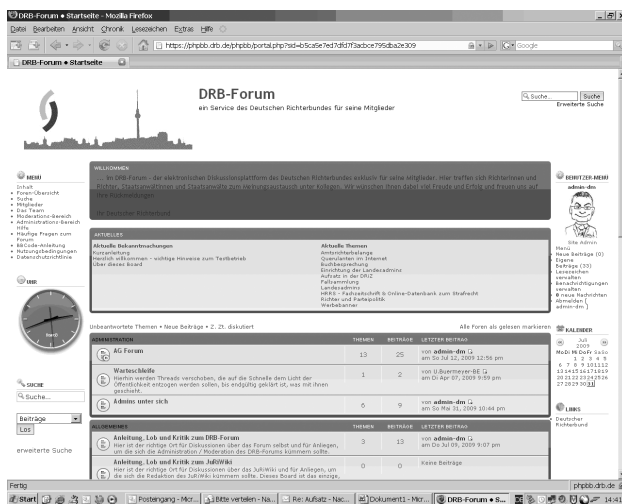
DRB-Forum • Startseite - Mozilla Firefox

Datei Bearbeiten Ansicht Chronik Lesezeichen Extras Hilfe

https://phpbb.drb.de/phpbb/portal.php?sid=b5ca5e7ed7dfd7f3acbce795dba2e309

Google

DRB-Forum • Startseite

DRB-Forum
ein Service des Deutschen Richterbundes für seine Mitglieder

Suche... Suche
Erweiterte Suche

MENÜ
Inhalt
Foren-Übersicht
Suche
Mitglieder
Das Team
Moderations-Bereich
Administrations-Bereich
Hilfe
Häufige Fragen zum Forum
BBCode-Anleitung
Nutzungsbedingungen
Datenschutzrichtlinie

UHR

SUCHE
Suche...
Beiträge
Los
erweiterte Suche

WILLKOMMEN
... im DRB-Forum - der elektronischen Diskussionsplattform des Deutschen Richterbundes exklusiv für seine Mitglieder. Hier treffen sich Richterinnen und Richter, Staatsanwältinnen und Staatsanwälte zum Meinungsaustausch unter Kollegen. Wir wünschen Ihnen dabei viel Freude und Erfolg und freuen uns auf Ihre Rückmeldungen.
Ihr Deutscher Richterbund

AKTUELLES
Aktuelle Bekanntmachungen
Kurzanleitung
Herzlich willkommen - wichtige Hinweise zum Testbetrieb
Über dieses Board

Aktuelle Themen
Amtsrichterbelange
Querulanten im Internet
Buchbesprechung
Einrichtung der Landesadmins
Aufsatz in der DRiZ
Fallsammlung
Landesadmins
HRRS - Fachzeitschrift & Online-Datenbank zum Strafrecht
Richter und Parteipolitik
Werbebanner

BENUTZER-MENÜ
admin-dm
Site Admin
Menü
Neue Beiträge (0)
Eigene Beiträge (35)
Lesezeichen verwalten
Benachrichtigungen verwalten
0 neue Nachrichten
Abmelden [ admin-dm ]

KALENDER
Juli 2009
Mo Di Mi Do Fr Sa So
1 2 3 4 5
6 7 8 9 10 11 12
13 14 15 16 17 18 19
20 21 22 23 24 25 26
27 28 29 30 31

LINKS
Deutscher Richterbund

Unbeantwortete Themen • Neue Beiträge • Z. Zt. diskutiert
Alle Foren als gelesen markieren

| ADMINISTRATION | THEMEN | BEITRÄGE | LETZTER BEITRAG |
|---|---|---|---|
| AG Forum | 13 | 25 | von admin-dm am So Jul 12, 2009 12:56 pm |
| Warteschleife Hierhin werden Threads verschoben, die auf die Schnelle dem Licht der Öffentlichkeit entzogen werden sollen, bis endgültig geklärt ist, was mit ihnen geschieht. | 1 | 2 | von U.Buermeyer-BE am Di Apr 07, 2009 9:59 pm |
| Admins unter sich | 6 | 9 | von admin-dm am So Mai 31, 2009 10:44 pm |

| ALLGEMEINES | | | |
|---|---|---|---|
| Anleitung, Lob und Kritik zum DRB-Forum Hier ist der richtige Ort für Diskussionen über das Forum selbst und für Anliegen, um die sich die Administration / Moderation des DRB-Forums kümmern sollte. | 3 | 13 | von admin-dm am Do Jul 09, 2009 9:07 pm |
| Anleitung, Lob und Kritik zum JuRiWiki Hier ist der richtige Ort für Diskussionen über das JuRiWiki und für Anliegen, um die sich die Redaktion des JuRiWiki kümmern sollte. Dieses Board ist das einzige, | 0 | 0 | Keine Beiträge |

Fertig
phpbb.drb.de

Start | Posteingang - Micr... | Bitte verteilen - Na... | Re: Aufsatz - Nac... | Dokument1 - Micr... | DRB-Forum • S... | 14:41